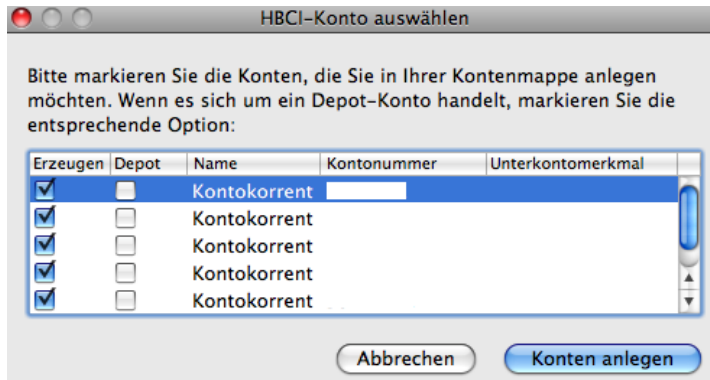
HBCI-Konto auswählen

Bitte markieren Sie die Konten, die Sie in Ihrer Kontenmappe anlegen möchten. Wenn es sich um ein Depot-Konto handelt, markieren Sie die entsprechende Option:

| Erzeugen | Depot | Name | Kontonummer | Unterkontomerkmal |
|---|---|---|---|---|
| ☑ | ☐ | Kontokorrent | | |
| ☑ | ☐ | Kontokorrent | | |
| ☑ | ☐ | Kontokorrent | | |
| ☑ | ☐ | Kontokorrent | | |
| ☑ | ☐ | Kontokorrent | | |

Abbrechen

Konten anlegen